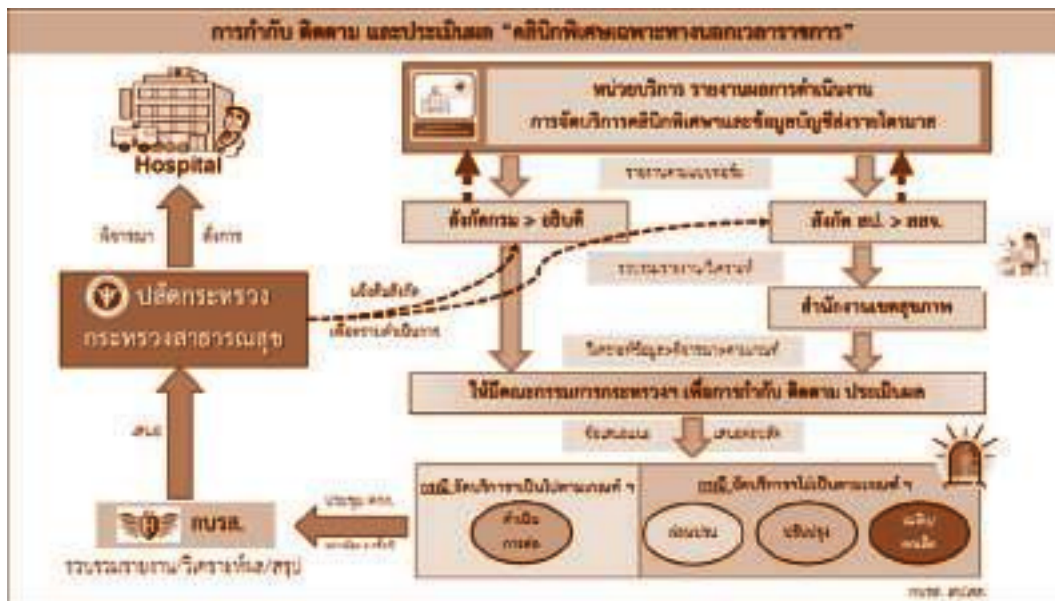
การกำกับ ติดตาม และประเมินผล "คลินิกพิเศษเฉพาะทางนอกเวลาราชการ"

Hospital

พิจารณา

สั่งการ

ปลัดกระทรวง กระทรวงสาธารณสุข

เสนอ

กบรส.

รวบรวมรายงาน/วิเคราะห์ผล/สรุป

หน่วยบริการ รายงานผลการดำเนินงาน การจัดบริการคลินิกพิเศษฯและข้อมูลบัญชีส่งรายไตรมาส

รายงานตามระยะเวลา

สังกัดกรม > อธิบดี

สังกัด สป. > สสจ.

รวบรวมรายงาน/วิเคราะห์

สำนักงานเขตสุขภาพ

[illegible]

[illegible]

วิเคราะห์ข้อมูลและพิจารณาตามเกณฑ์

ให้มีคณะกรรมการกระทรวงฯ เพื่อการกำกับ ติดตาม ประเมินผล

ข้อเสนอแนะ

เสนอระงับ

ประชุม คกก.

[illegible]

กรณี..จัดบริการเป็นไปตามเกณฑ์ ฯ

ดำเนินการต่อ

กรณี..จัดบริการไม่เป็นตามเกณฑ์ ฯ

ทักท้วง

ปรับปรุง

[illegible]

กบรส. สป.สธ.